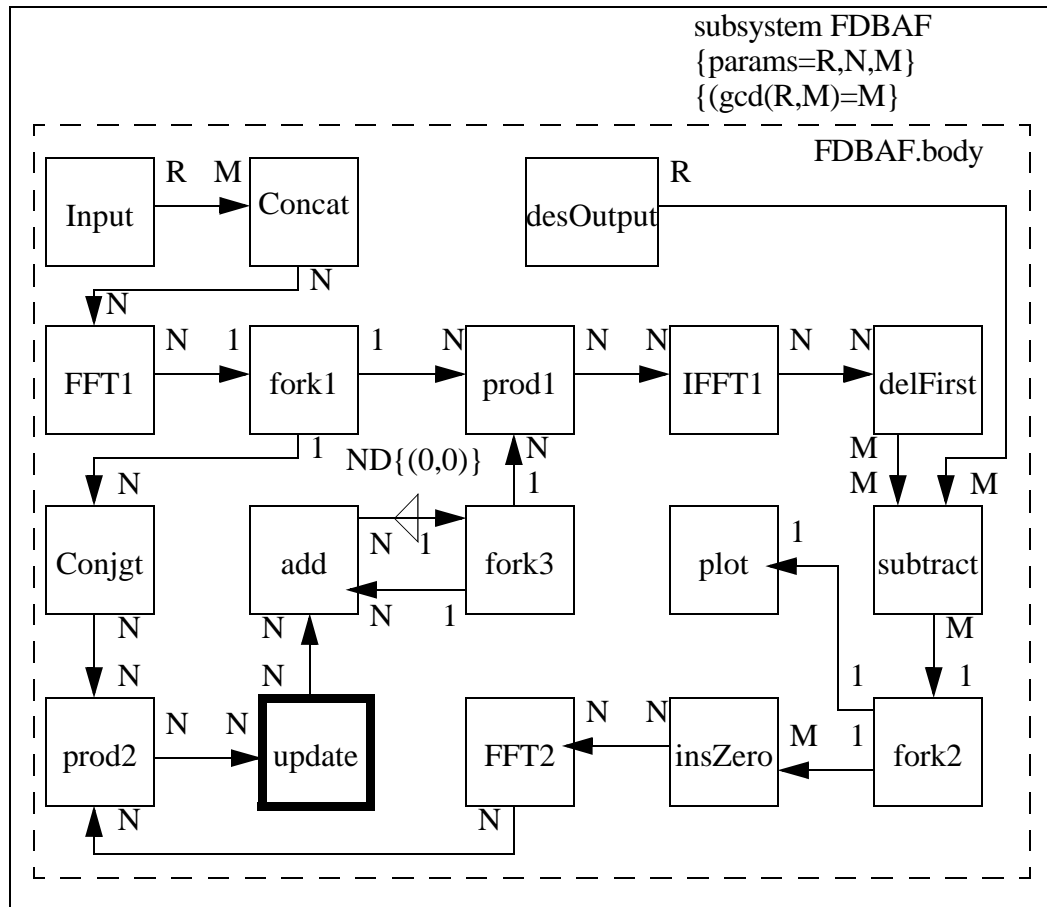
subsystem FDBAF
{params=R,N,M}
{(gcd(R,M)=M}

FDBAF.body

R M
Input
Concat
R
desOutput
N
N
FFT1
N 1
fork1
1 N
prod1
N N
IFFT1
N N
delFirst
1
ND{(0,0)}
N
M
M
N
M
N
Conjgt
add
N 1
fork3
1
1
plot
subtract
N 1
N
N
N
M
N
1 1
N N
N N
M 1
prod2
update
FFT2
insZero
fork2
N
N